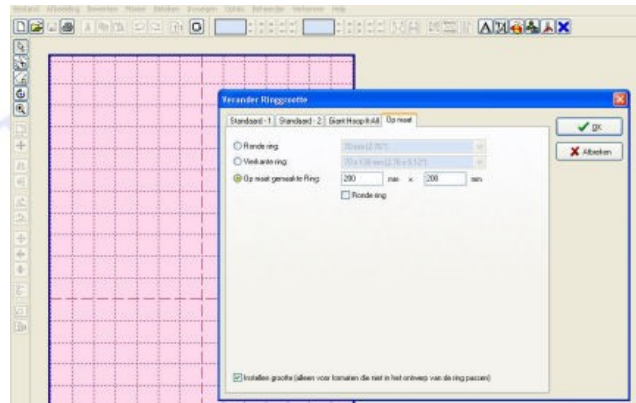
Bestand Afwerking Bewerken Weergave Beelden Invoegen Opties Borduurder Verbinden Help

Verander Ringgroote

Standaard - 1 | Standaard - 2 | Giant Hoop It All | Op maat

Ronde ring
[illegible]

Vierkante ring
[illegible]

Op maat gemaakte Ring:
200 mm x 200 mm

Ronde ring

Instellen grootte (alleen voor formaten die niet in het ontwerp van de ring passen)

OK

Afbreken